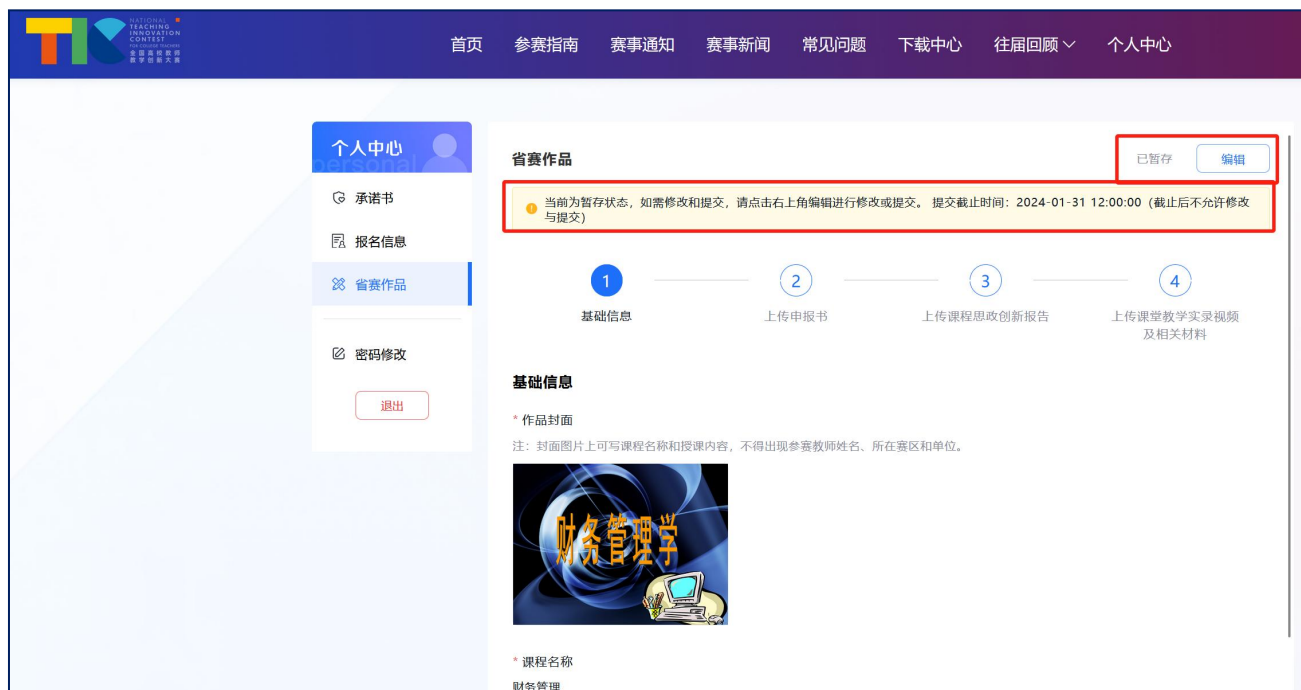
NATIONAL TEACHING INNOVATION CONTEST FOR COLLEGE TEACHERS 全国高校教师教学创新大赛

首页 参赛指南 赛事通知 赛事新闻 常见问题 下载中心 往届回顾 个人中心

个人中心 personal

承诺书

报名信息

省赛作品

密码修改

退出

省赛作品

已暂存 编辑

当前为暂存状态，如需修改和提交，请点击右上角编辑进行修改或提交。 提交截止时间：2024-01-31 12:00:00（截止后不允许修改与提交）

1 基础信息

2 上传申报书

3 上传课程思政创新报告

4 上传课堂教学实录视频及相关材料

基础信息

* 作品封面

注：封面图片上可写课程名称和授课内容，不得出现参赛教师姓名、所在赛区和单位。

财务管理学

* 课程名称

财务管理